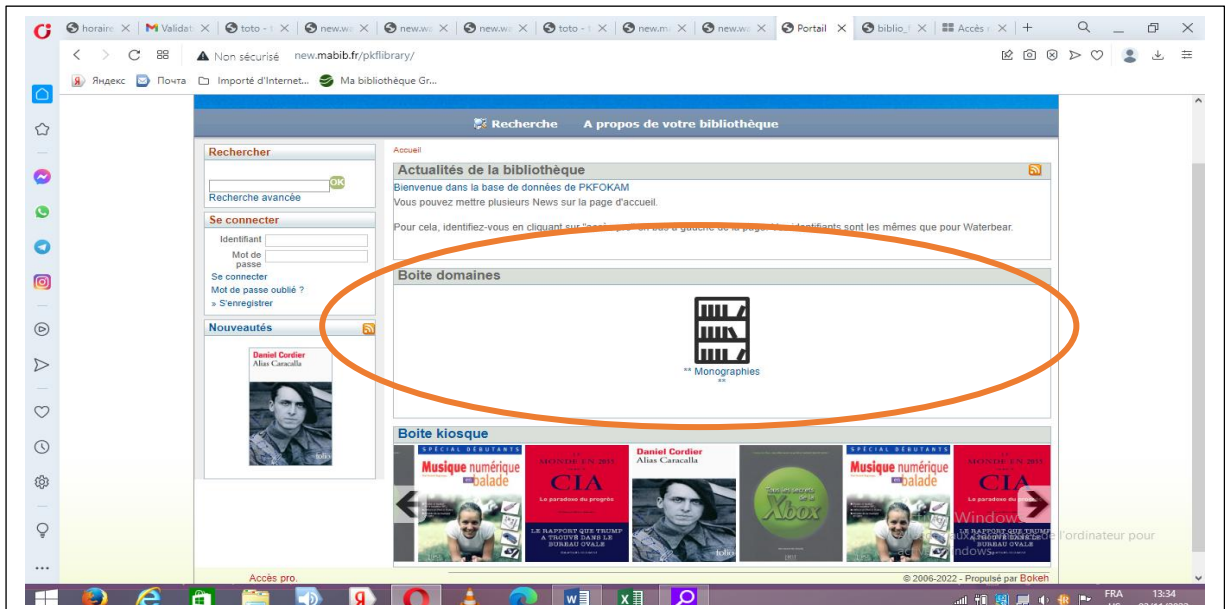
horaire | Validat | toto | new.w | new.w | new.w | toto | new.m | new.w | Portail | biblio | Accès

Non sécurisé new.mabib.fr/pkflibrary/

Яндекс Почта Importé d'Internet... Ma bibliothèque Gr...

Recherche A propos de votre bibliothèque

Rechercher

OK

Recherche avancée

Se connecter

Identifiant

Mot de passe

Se connecter

Mot de passe oublié ?

» S'enregistrer

Nouveautés

Daniel Cordier
Alias Caracalla

Accueil

Actualités de la bibliothèque

Bienvenue dans la base de données de PKFOKAM

Vous pouvez mettre plusieurs News sur la page d'accueil.

Pour cela, identifiez-vous en cliquant sur "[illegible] en bas à gauche de la page. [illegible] identifiants sont les mêmes que pour Waterbear.

Boite domaines

** Monographies **

Boite kiosque

SPÉCIAL DÉBUTANTS
Musique numérique balade

LE MONDE EN 2035
CIA
Le paradoxe du progrès
LE RAPPORT QUE TRUMP A TROUVÉ DANS LE BUREAU OVALE

Daniel Cordier
Alias Caracalla
folio

Xbox

SPÉCIAL DÉBUTANTS
Musique numérique balade

LE MONDE EN 2035
CIA
Le paradoxe du progrès
LE RAPPORT QUE TRUMP A TROUVÉ DANS LE BUREAU OVALE

Windows
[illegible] de l'ordinateur pour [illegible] Windows.

Accès pro.

© 2006-2022 - Propulsé par Bokeh

FRA 13:34